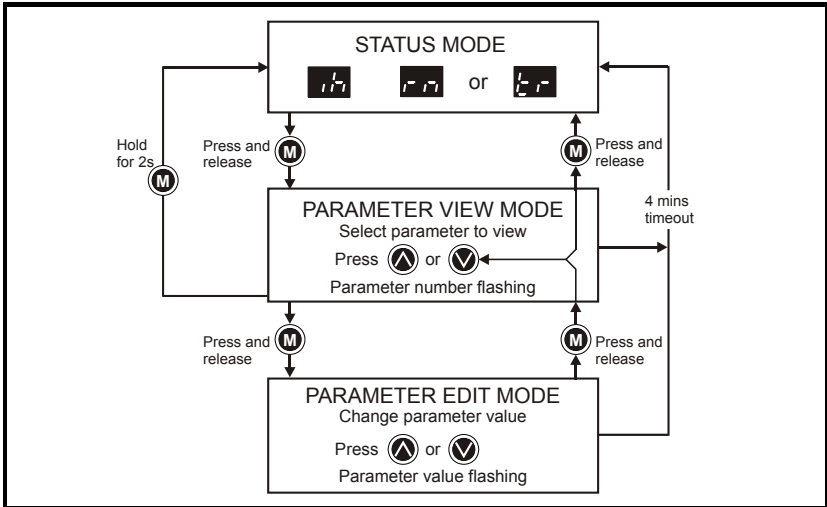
STATUS MODE

ih rn or tr

Hold for 2s

M

Press and release

M

Press and release

M

PARAMETER VIEW MODE
Select parameter to view
Press or
Parameter number flashing

4 mins timeout

Press and release

M

Press and release

M

PARAMETER EDIT MODE
Change parameter value
Press or
Parameter value flashing